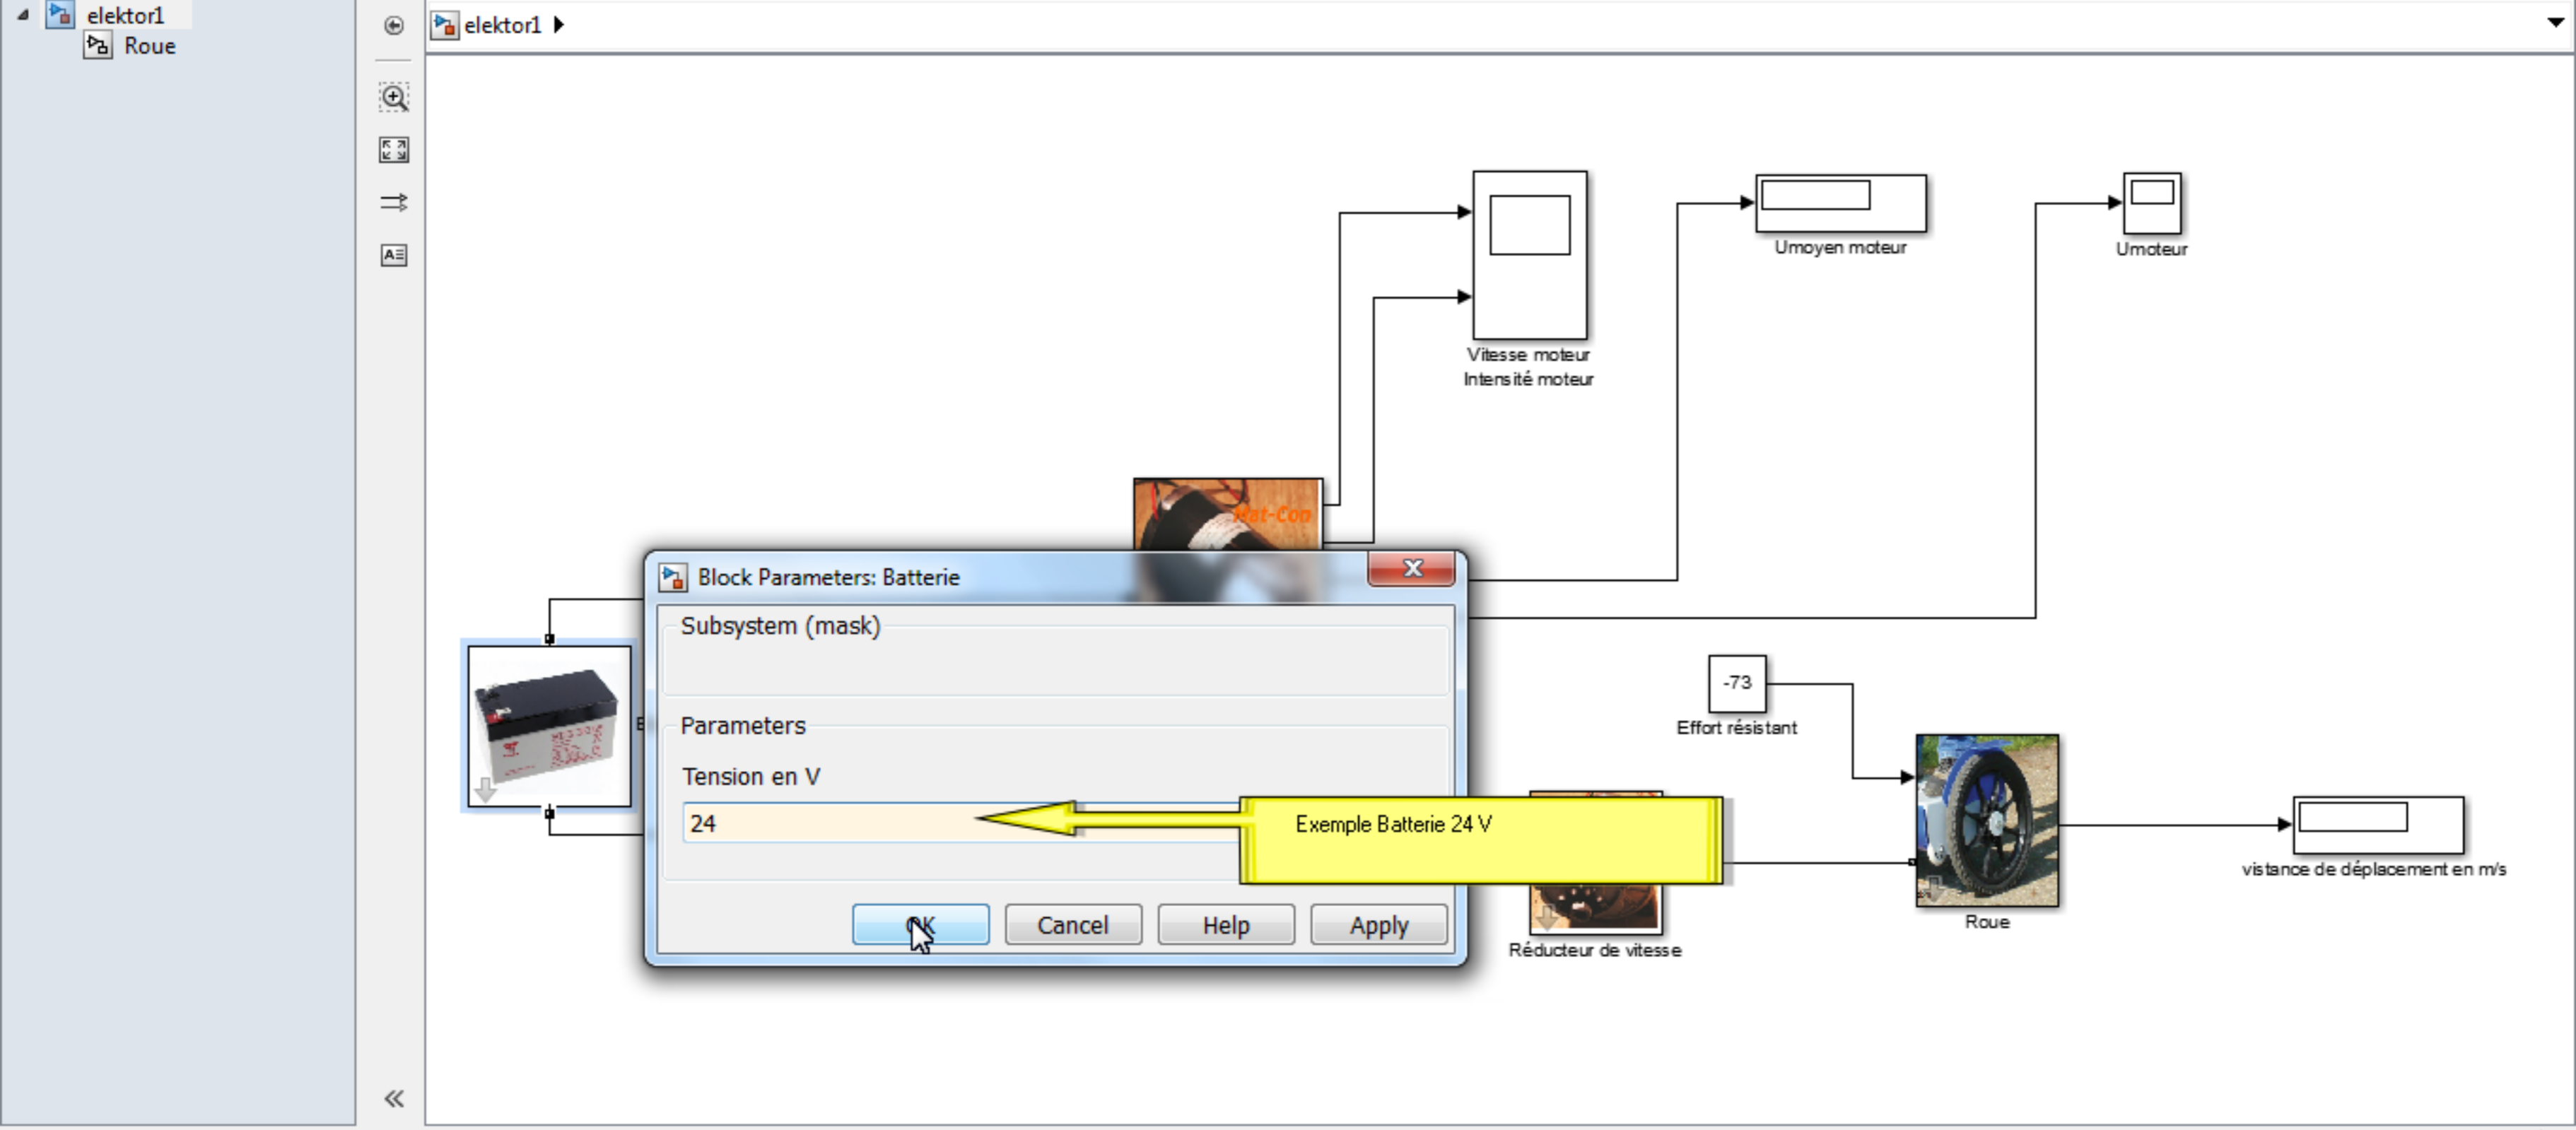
elektor1
Roue

elektor1

Vitesse moteur
Intensité moteur

Umoyen moteur

Umoteur

Block Parameters: Batterie

Subsystem (mask)

Parameters

Tension en V

24

Exemple Batterie 24 V

OK Cancel Help Apply

-73
Effort résistant

Réducteur de vitesse

Roue

vistance de déplacement en m/s